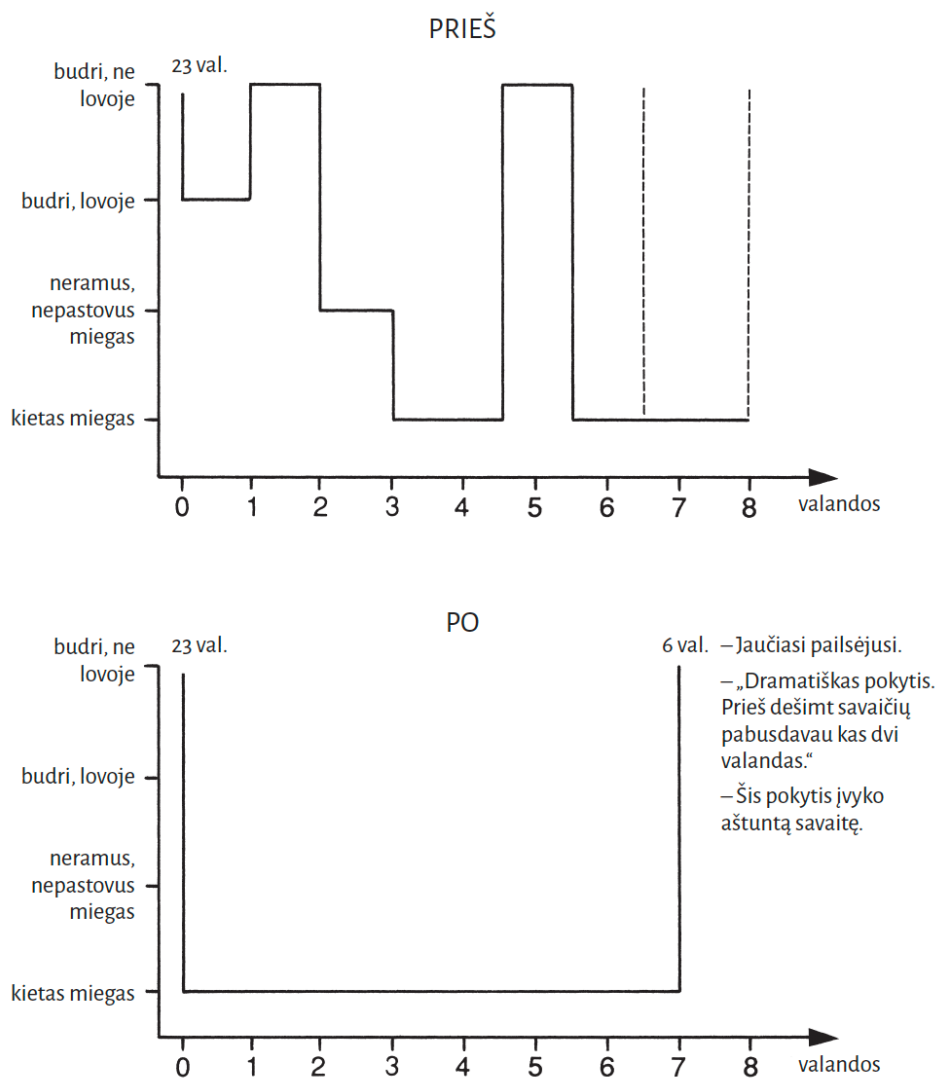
PRIEŠ

budri, ne lovoje
budri, lovoje
neramus, nepastovus miegas
kietas miegas

23 val.

0 1 2 3 4 5 6 7 8 valandos

PO

budri, ne lovoje
budri, lovoje
neramus, nepastovus miegas
kietas miegas

23 val.
6 val.

– Jaučiasi pailsėjusi.

– „Dramatiškas pokytis. Prieš dešimt savaičių pabusdavau kas dvi valandas.“

– Šis pokytis įvyko aštuntą savaitę.

0 1 2 3 4 5 6 7 8 valandos